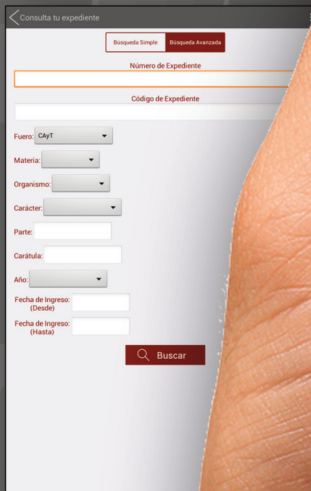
Consulta tu expediente

Búsqueda Simple | Búsqueda Avanzada

Número de Expediente

Código de Expediente

Fuero: CAyT

Materia:

Organismo:

Carácter:

Parte:

Carátula:

Año:

Fecha de Ingreso: (Desde)

Fecha de Ingreso: (Hasta)

Buscar